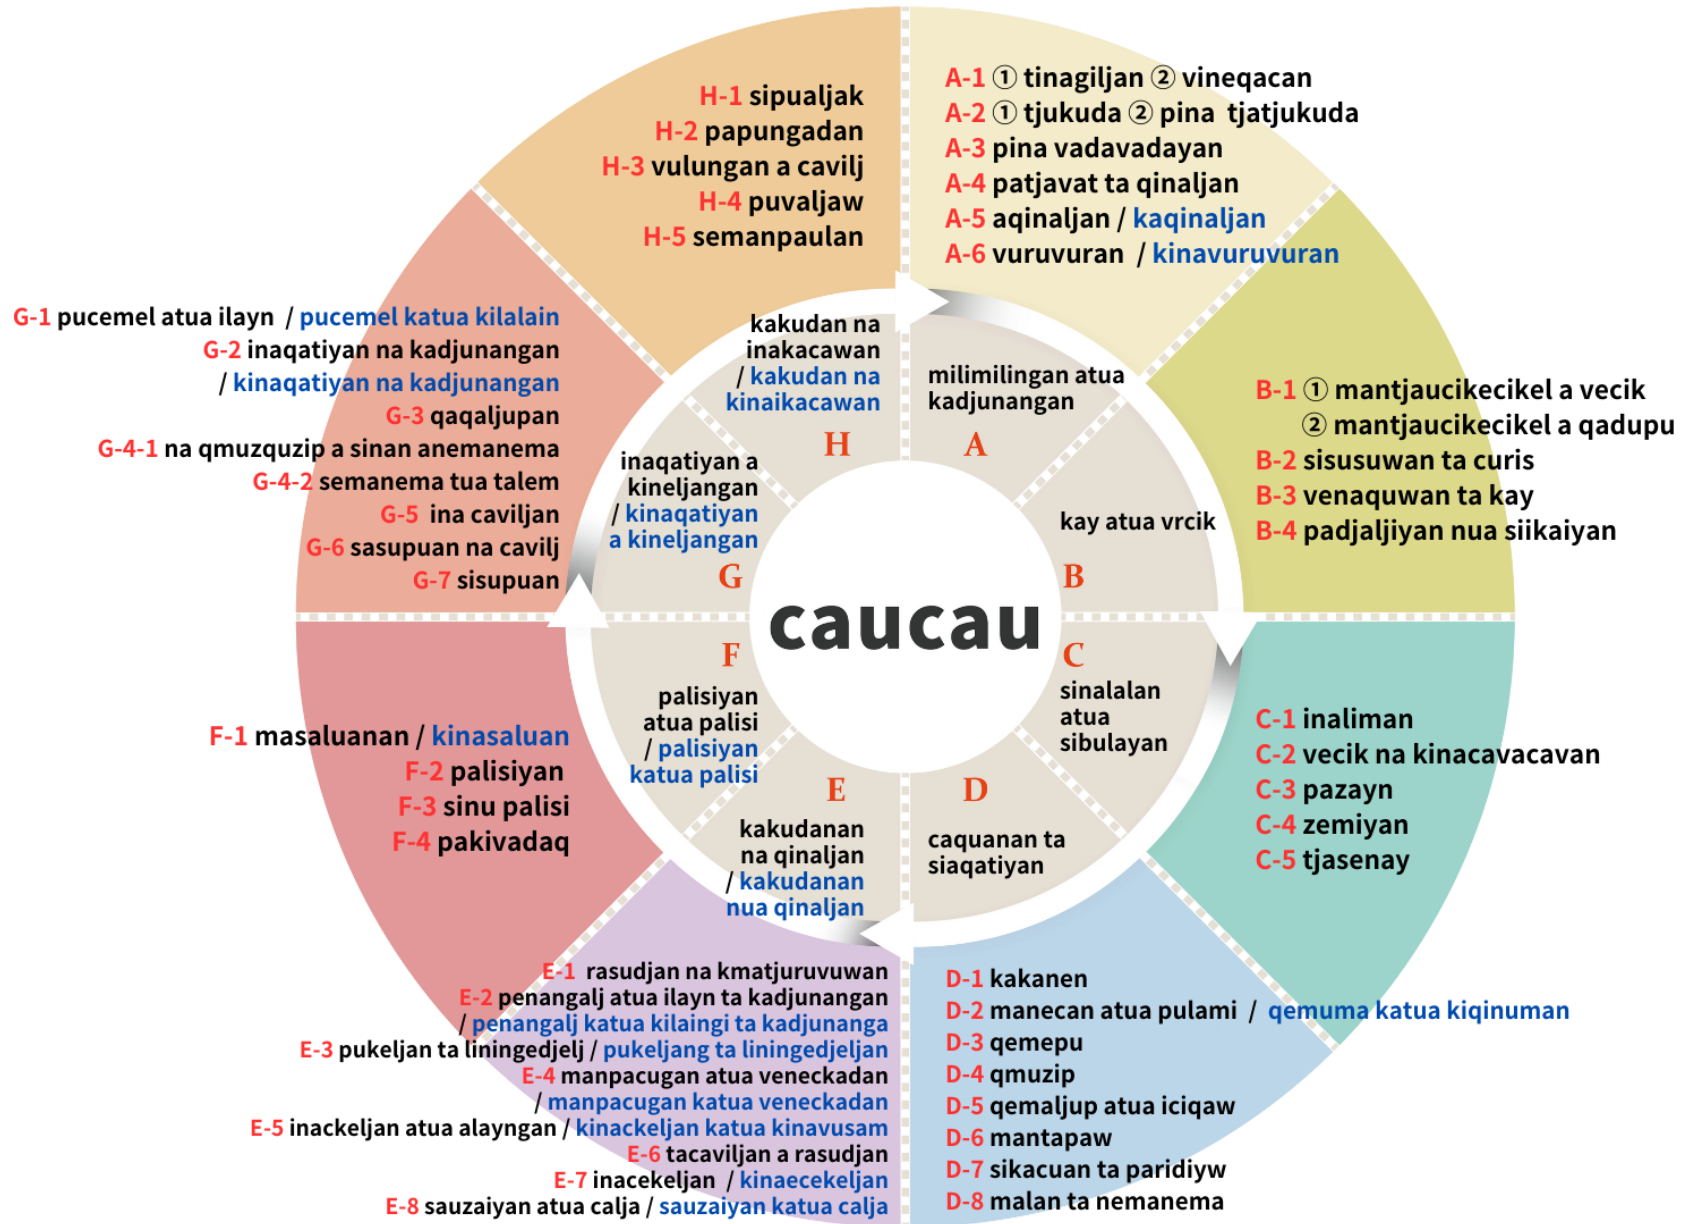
caucau

A
milimilingan atua kadjunangan

A-1 ① tinagiljan ② vineqacan
A-2 ① tjukuda ② pina tjatjukuda
A-3 pina vadavadayan
A-4 patjavat ta qinaljan
A-5 aqinaljan / kaqinaljan
A-6 vuruvuran / kinavuruvuran

B
kay atua vrcik

B-1 ① mantjaucikecikel a vecik
② mantjaucikecikel a qadupu
B-2 sisusuwan ta curis
B-3 venaquwan ta kay
B-4 padjaljiyan nua siikaiyan

C
sinalalan atua sibulayan

C-1 inaliman
C-2 vecik na kinacavacavan
C-3 pazayn
C-4 zemiyan
C-5 tjasenay

D
caquanan ta siaqatiyan

D-1 kakanen
D-2 manecan atua pulami / qemuma katua kiqinuman
D-3 qemepu
D-4 qmuzip
D-5 qemaljup atua iciqaw
D-6 mantapaw
D-7 sikacuan ta paridiyw
D-8 malan ta nemanema

E
kakudanan na qinaljan / kakudanan nua qinaljan

E-1 rasudjan na kmatjuruvuwan
E-2 penangalj atua ilayn ta kadjunangan / penangalj katua kilaingi ta kadjunanga
E-3 pukeljan ta liningedjelj / pukeljang ta liningedjeljan
E-4 manpacugan atua veneckadan / manpacugan katua veneckadan
E-5 inackeljan atua alayngan / kinackeljan katua kinavusam
E-6 tacaviljan a rasudjan
E-7 inacekeljan / kinaecekeljan
E-8 sauzaiyan atua calja / sauzaiyan katua calja

F
palisiyan atua palisi / palisiyan katua palisi

F-1 masaluanan / kinasaluan
F-2 palisiyan
F-3 sinu palisi
F-4 pakivadaq

G
inaqatiyan a kineljangan / kinaqatiyan a kineljangan

G-1 pucemel atua ilayn / pucemel katua kilalain
G-2 inaqatiyan na kadjunangan / kinaqatiyan na kadjunangan
G-3 qaqaljupan
G-4-1 na qmuzquzip a sinan anemanema
G-4-2 semanema tua talem
G-5 ina caviljan
G-6 sasupuan na cavilj
G-7 sisupuan

H
kakudan na inakacawan / kakudan na kinaikacawan

H-1 sipualjak
H-2 papungadan
H-3 vulungan a cavilj
H-4 puvaljaw
H-5 semanpaulan